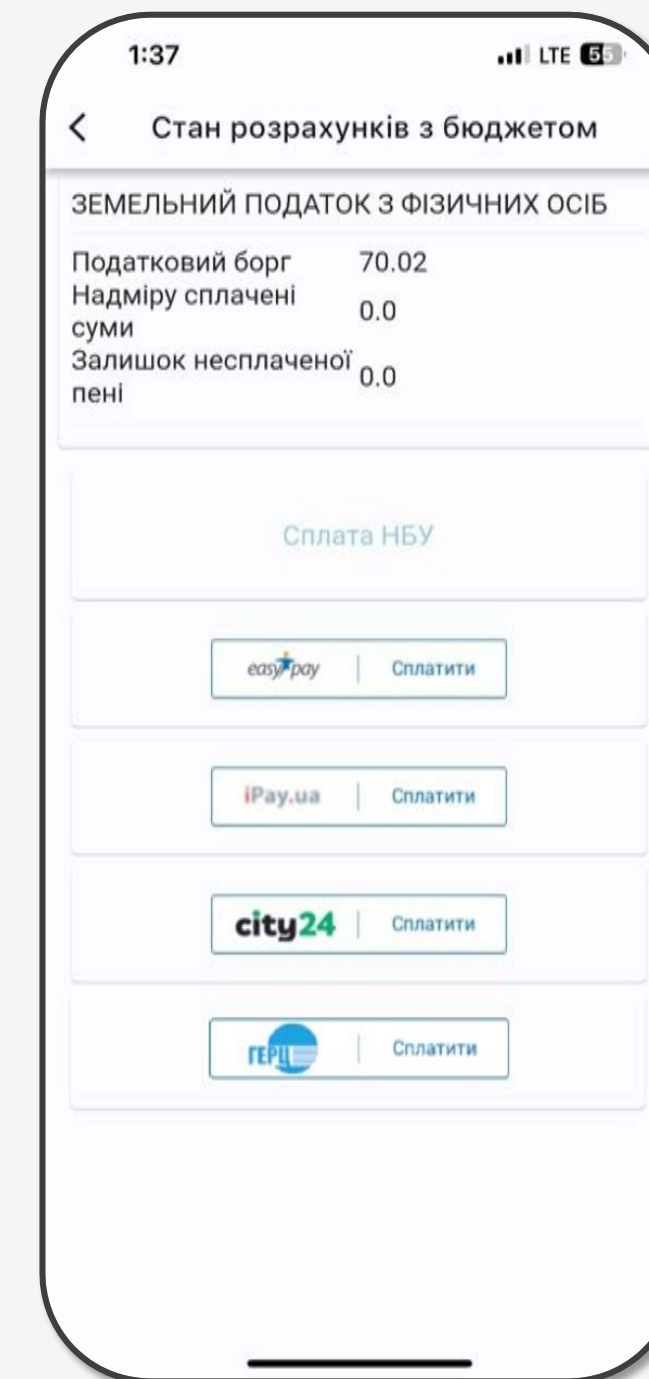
1:37

LTE 55

<

Стан розрахунків з бюджетом

ЗЕМЕЛЬНИЙ ПОДАТОК З ФІЗИЧНИХ ОСІБ

| | |
|---|---|
| Податковий борг | 70.02 |
| Надміру сплачені суми | 0.0 |
| Залишок несплаченої пені | 0.0 |

Сплата НБУ

easypay | Сплатити

iPay.ua | Сплатити

city24 | Сплатити

ГЕРЦ | Сплатити